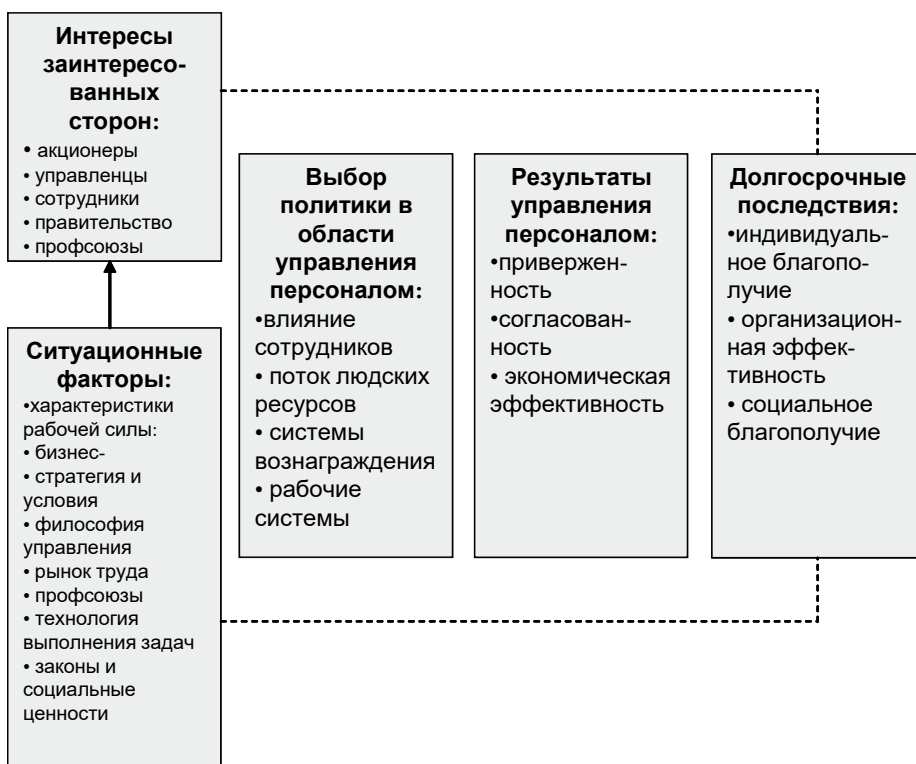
**Интересы заинтересованных сторон:**
• акционеры
• управленцы
• сотрудники
• правительство
• профсоюзы

**Ситуационные факторы:**
•характеристики рабочей силы:
• бизнес-
• стратегия и условия
• философия управления
• рынок труда
• профсоюзы
• технология выполнения задач
• законы и социальные ценности

**Выбор политики в области управления персоналом:**
•влияние сотрудников
• поток людских ресурсов
• системы вознаграждения
• рабочие системы

**Результаты управления персоналом:**
•приверженность
•согласованность
• экономическая эффективность

**Долгосрочные последствия:**
•индивидуальное благополучие
• организационная эффективность
• социальное благополучие